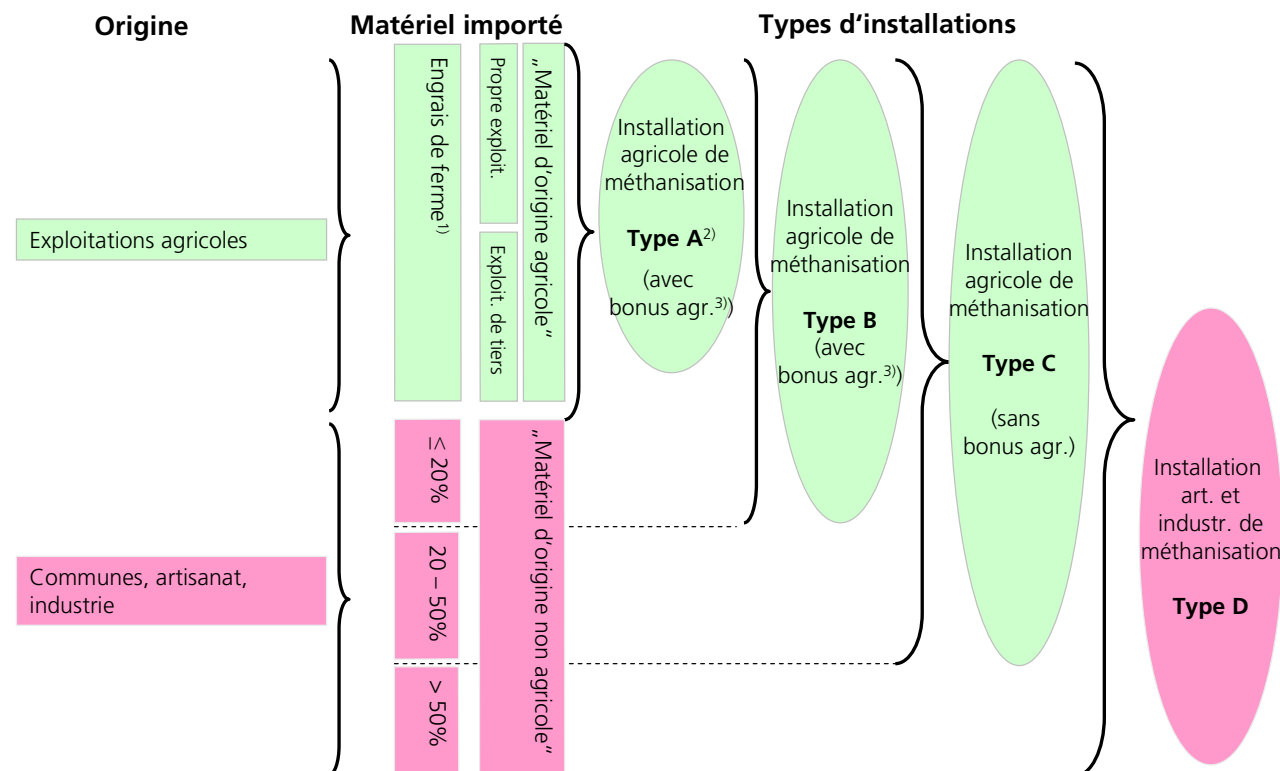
Origine

Matériel importé

Types d'installations

Exploitations agricoles

Communes, artisanat, industrie

Engrais de ferme$^{1)}$

Propre exploit.

Exploit. de tiers

„Matériel d'origine agricole"

≤ 20%

20 – 50%

> 50%

„Matériel d'origine non agricole"

Installation agricole de méthanisation

**Type A**$^{2)}$

(avec bonus agr.$^{3)}$)

Installation agricole de méthanisation

**Type B**

(avec bonus agr.$^{3)}$)

Installation agricole de méthanisation

**Type C**

(sans bonus agr.)

Installation art. et industr. de méthanisation

**Type D**